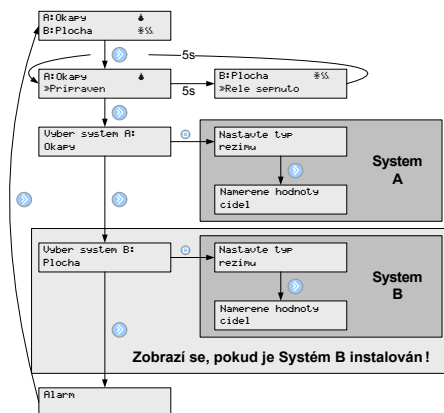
A:Okapy
B:Plocha

5s

A:Okapy
»Pripraven

B:Plocha
»Rele sepnuto

5s

Vyber system A:
Okapy

Nastavte typ
rezimu

Namerene hodnoty
cidel

System
A

Vyber system B:
Plocha

Nastavte typ
rezimu

Namerene hodnoty
cidel

System
B

Zobrazí se, pokud je Systém B instalován!

Alarm